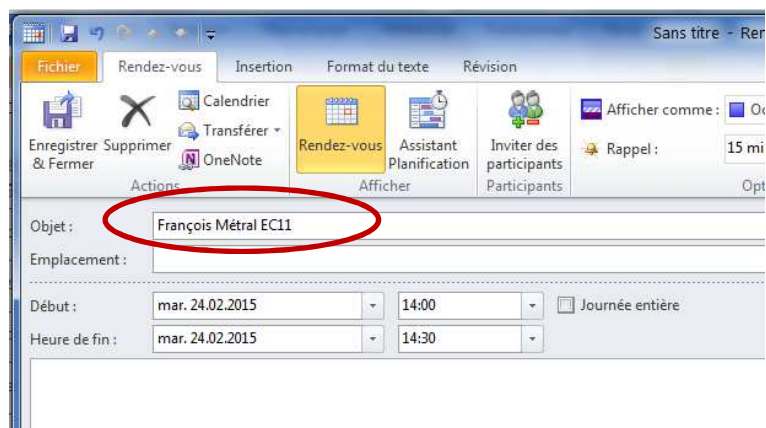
Sans titre - Ren

Fichier | Rendez-vous | Insertion | Format du texte | Révision

Enregistrer & Fermer
Supprimer
Calendrier
Transférer
OneNote
Actions

Rendez-vous
Assistant Planification
Afficher

Inviter des participants
Participants

Afficher comme : Oc
Rappel : 15 mi
Opt

Objet : François Métral EC11
Emplacement :

Début : mar. 24.02.2015 | 14:00 | Journée entière
Heure de fin : mar. 24.02.2015 | 14:30